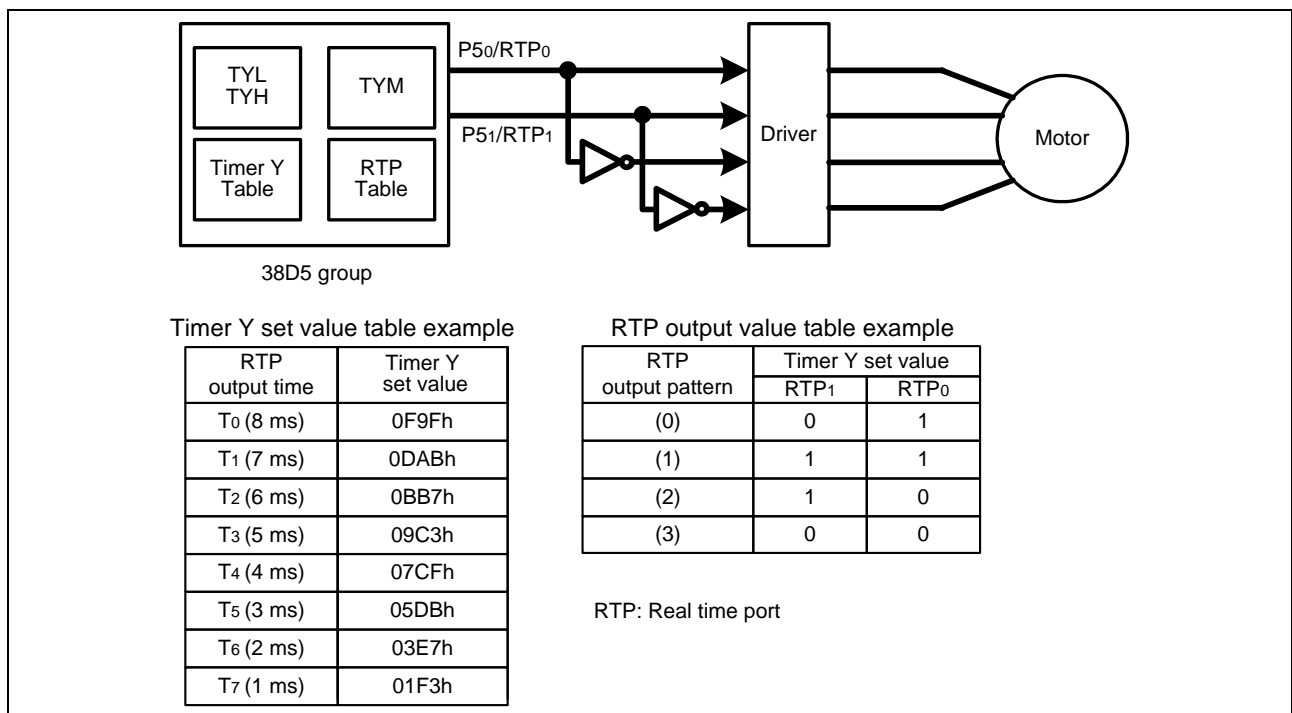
TYL
TYH

TYM

Timer Y
Table

RTP
Table

38D5 group

$P5_0/RTP_0$

$P5_1/RTP_1$

Driver

Motor

Timer Y set value table example

| RTP output time | Timer Y set value |
|---|---|
| $T_0$ (8 ms) | 0F9Fh |
| $T_1$ (7 ms) | 0DABh |
| $T_2$ (6 ms) | 0BB7h |
| $T_3$ (5 ms) | 09C3h |
| $T_4$ (4 ms) | 07CFh |
| $T_5$ (3 ms) | 05DBh |
| $T_6$ (2 ms) | 03E7h |
| $T_7$ (1 ms) | 01F3h |

RTP output value table example

| RTP output pattern | Timer Y set value $RTP_1$ | Timer Y set value $RTP_0$ |
|---|---|---|
| (0) | 0 | 1 |
| (1) | 1 | 1 |
| (2) | 1 | 0 |
| (3) | 0 | 0 |

RTP: Real time port